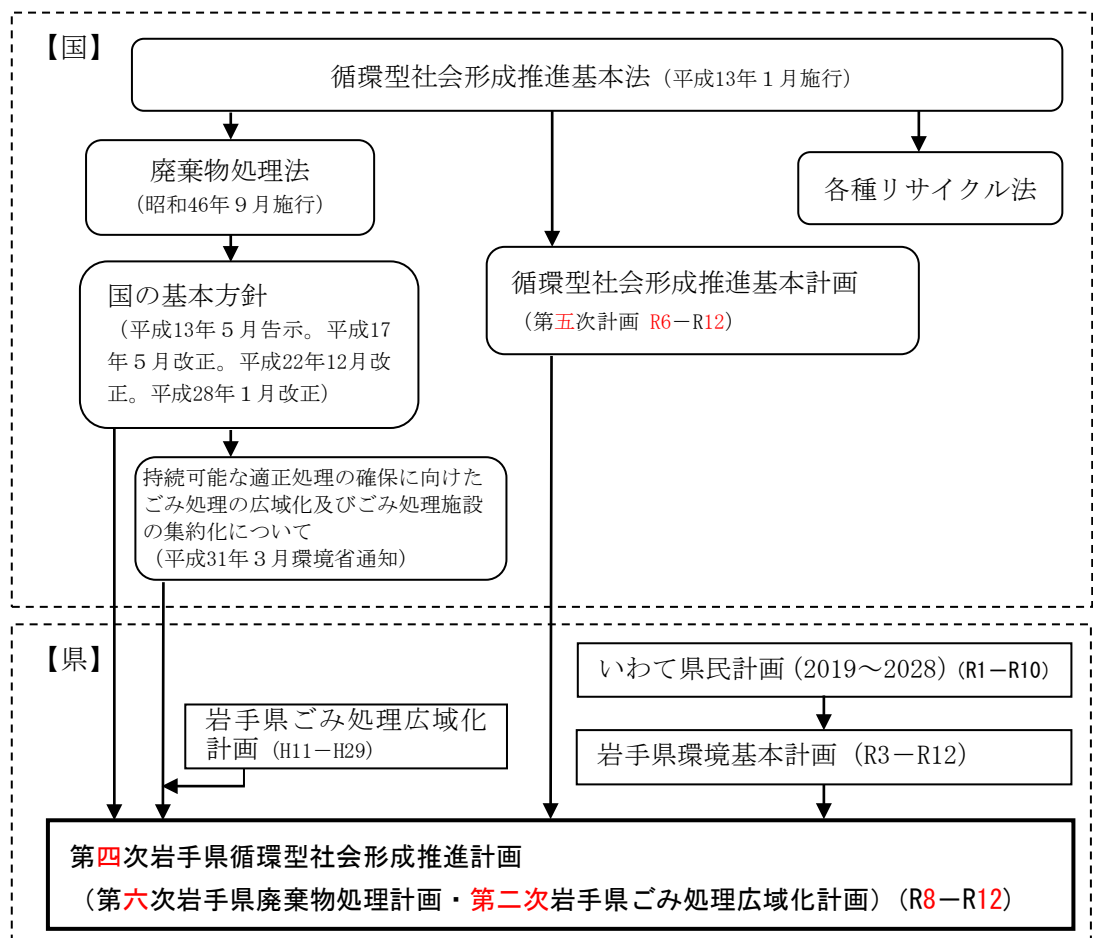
【国】

循環型社会形成推進基本法（平成13年１月施行）

廃棄物処理法
（昭和46年９月施行）

各種リサイクル法

国の基本方針
（平成13年５月告示。平成17年５月改正。平成22年12月改正。平成28年１月改正）

循環型社会形成推進基本計画
（第五次計画 R6－R12）

持続可能な適正処理の確保に向けたごみ処理の広域化及びごみ処理施設の集約化について
（平成31年３月環境省通知）

【県】

いわて県民計画（2019～2028）（R1－R10）

岩手県ごみ処理広域化計画（H11－H29）

岩手県環境基本計画（R3－R12）

第四次岩手県循環型社会形成推進計画
（第六次岩手県廃棄物処理計画・第二次岩手県ごみ処理広域化計画）（R8－R12）